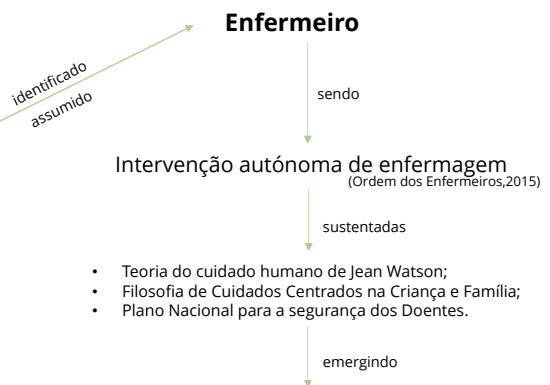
identificado
assumido

**Enfermeiro**

sendo

Intervenção autónoma de enfermagem
(Ordem dos Enfermeiros,2015)

sustentadas

- Teoria do cuidado humano de Jean Watson;
- Filosofia de Cuidados Centrados na Criança e Família;
- Plano Nacional para a segurança dos Doentes.

emergindo